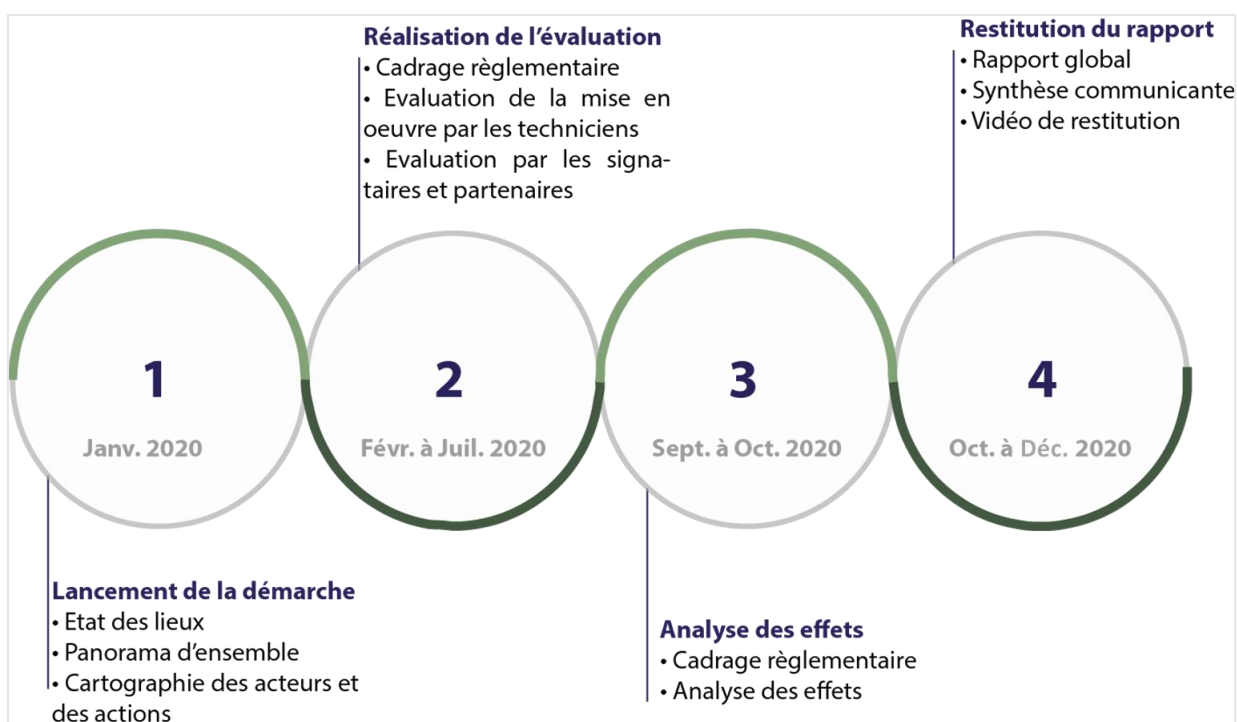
Réalisation de l'évaluation
• Cadrage règlementaire
• Evaluation de la mise en oeuvre par les techniciens
• Evaluation par les signataires et partenaires

Restitution du rapport
• Rapport global
• Synthèse communicante
• Vidéo de restitution

1
Janv. 2020

2
Févr. à Juil. 2020

3
Sept. à Oct. 2020

4
Oct. à Déc. 2020

Lancement de la démarche
• Etat des lieux
• Panorama d'ensemble
• Cartographie des acteurs et des actions

Analyse des effets
• Cadrage règlementaire
• Analyse des effets